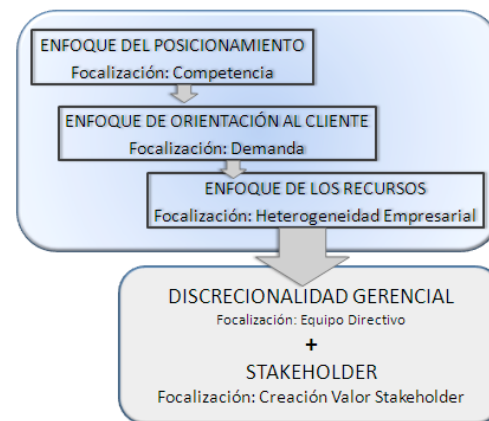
ENFOQUE DEL POSICIONAMIENTO
Focalización: Competencia

ENFOQUE DE ORIENTACIÓN AL CLIENTE
Focalización: Demanda

ENFOQUE DE LOS RECURSOS
Focalización: Heterogeneidad Empresarial

DISCRECIONALIDAD GERENCIAL
Focalización: Equipo Directivo
+
STAKEHOLDER
Focalización: Creación Valor Stakeholder